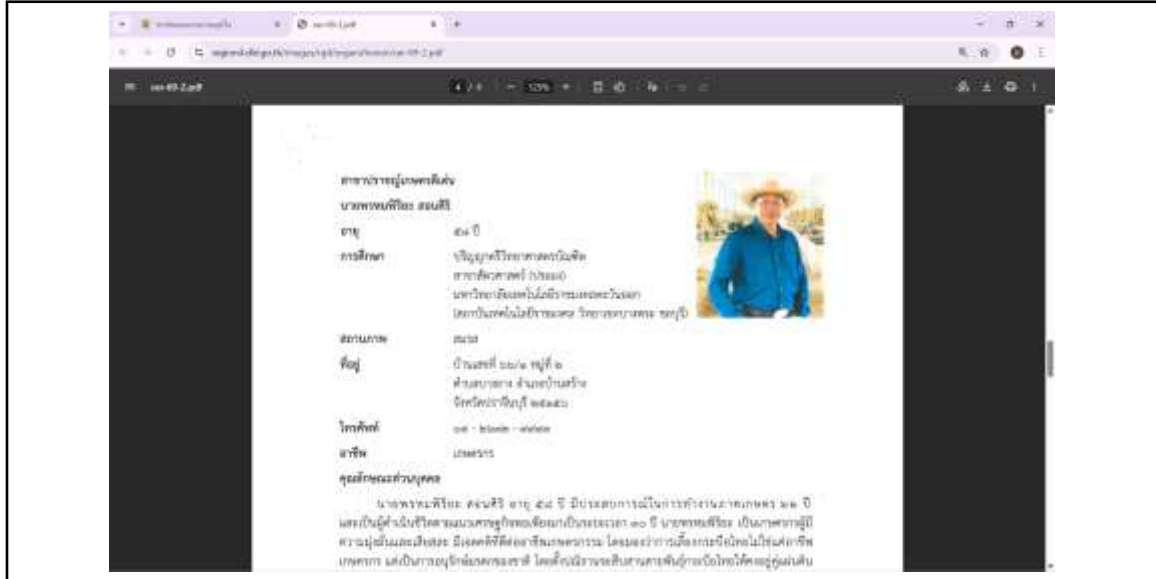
สาขาปราชญ์เกษตรพื้นถิ่น

นายพรหมพิริยะ สอนศิริ

อายุ ๕๔ ปี

การศึกษา ปริญญาตรีวิทยาศาสตรบัณฑิต สาขาสัตวศาสตร์ (ประมง) มหาวิทยาลัยเทคโนโลยีราชมงคลตะวันออก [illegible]

สถานภาพ สมรส

ที่อยู่ บ้านเลขที่ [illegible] หมู่ที่ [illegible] ตำบล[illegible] อำเภอบ้านสร้าง จังหวัดปราจีนบุรี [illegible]

โทรศัพท์ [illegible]

อาชีพ เกษตรกร

คุณลักษณะส่วนบุคคล

นายพรหมพิริยะ สอนศิริ อายุ ๕๔ ปี มีประสบการณ์ในการทำงานภาคเกษตร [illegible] ปี และเป็นผู้ดำเนินชีวิตตามแนวเศรษฐกิจพอเพียงมาเป็นระยะเวลา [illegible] ปี นายพรหมพิริยะ เป็นเกษตรกรผู้มีความมุ่งมั่นและเสียสละ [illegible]